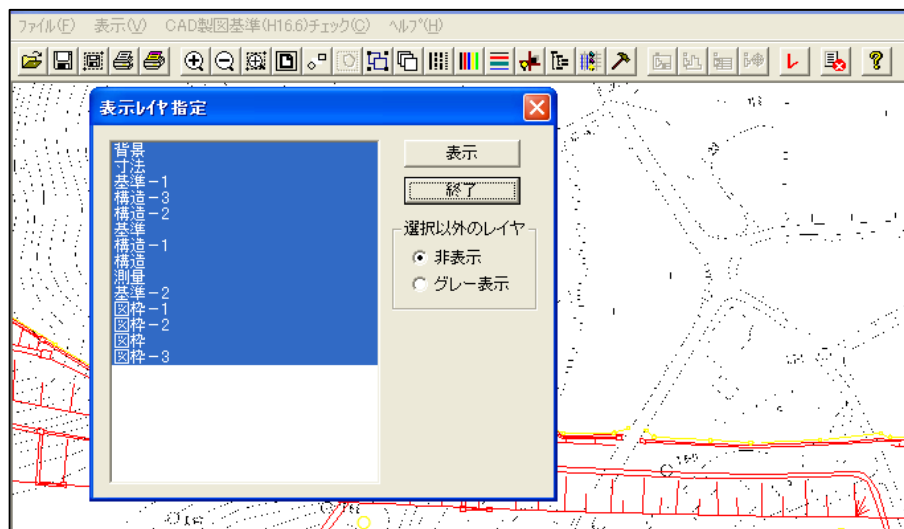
ファイル(F) 表示(V) CAD製図基準(H16.6)チェック(C) ヘルプ(H)

表示レイヤ指定

背景
寸法
基準－1
構造－3
構造－2
基準
構造－1
構造
測量
基準－2
図枠－1
図枠－2
図枠
図枠－3

表示
終了

選択以外のレイヤ
非表示
グレー表示